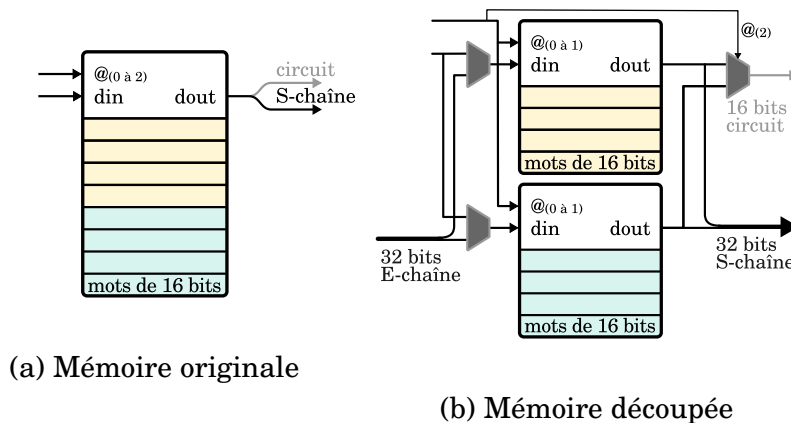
$@_{(0 \text{ à } 2)}$
din
dout
circuit
S-chaîne
mots de 16 bits

(a) Mémoire originale

$@_{(0 \text{ à } 1)}$
din
dout
mots de 16 bits

$@_{(0 \text{ à } 1)}$
din
dout
mots de 16 bits

$@_{(2)}$
16 bits
circuit
32 bits
E-chaîne
32 bits
S-chaîne

(b) Mémoire découpée